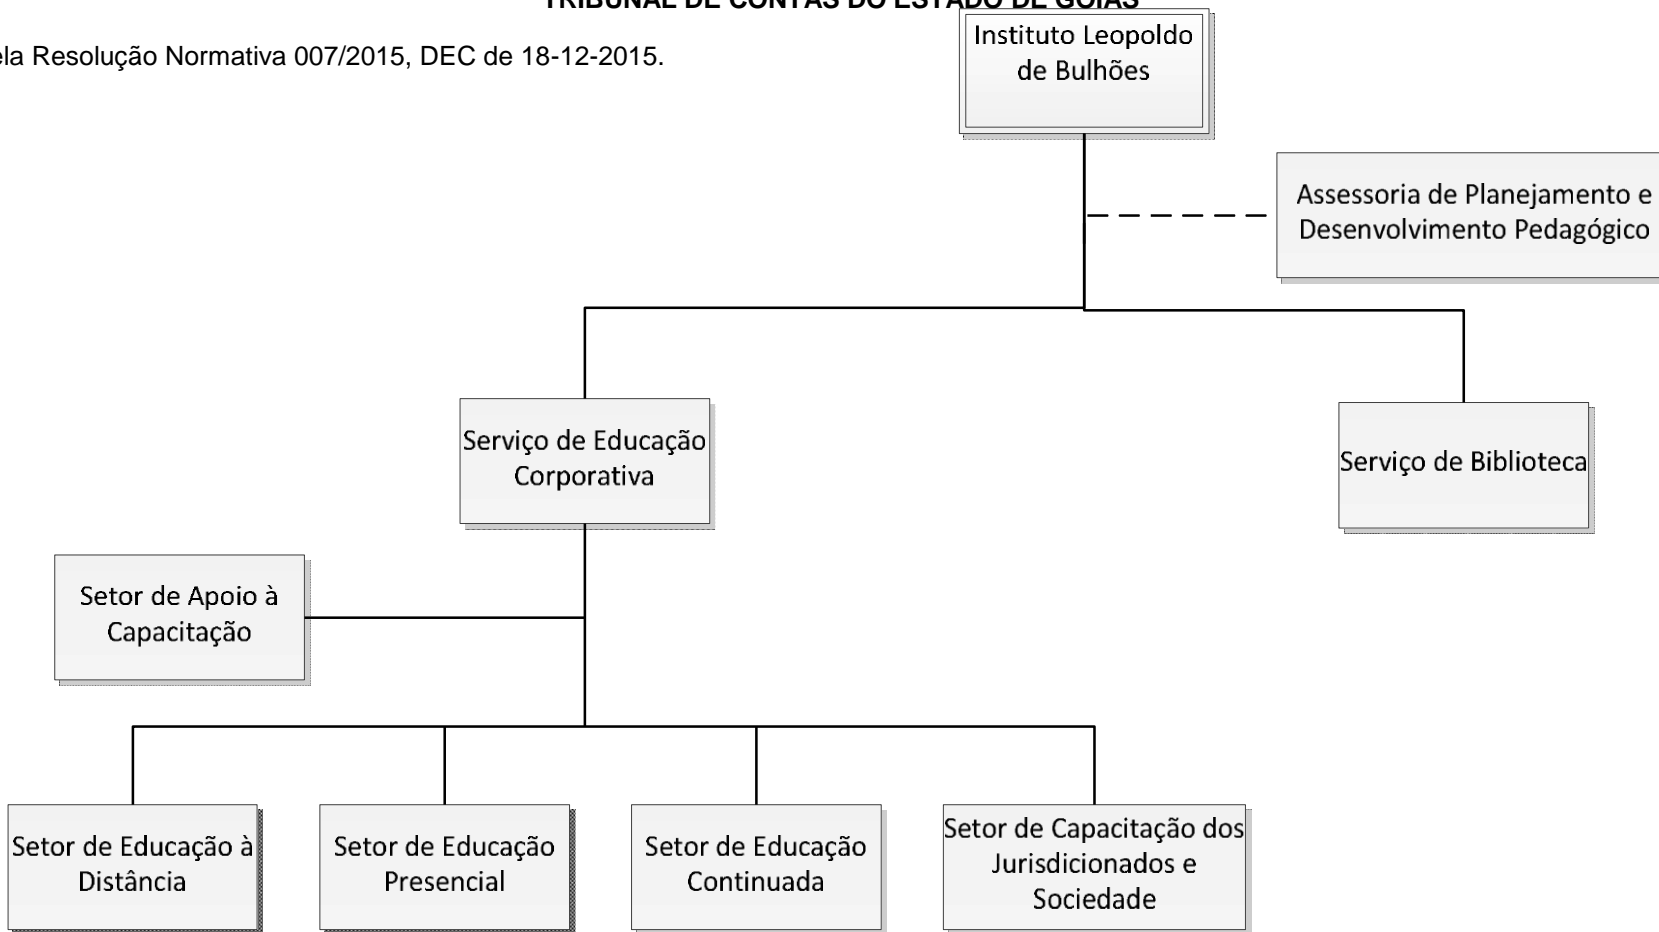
TRIBUNAL DE CONTAS DO ESTADO DE GOIÁS

ela Resolução Normativa 007/2015, DEC de 18-12-2015.

Instituto Leopoldo de Bulhões

Assessoria de Planejamento e Desenvolvimento Pedagógico

Serviço de Educação Corporativa

Serviço de Biblioteca

Setor de Apoio à Capacitação

Setor de Educação à Distância

Setor de Educação Presencial

Setor de Educação Continuada

Setor de Capacitação dos Jurisdicionados e Sociedade